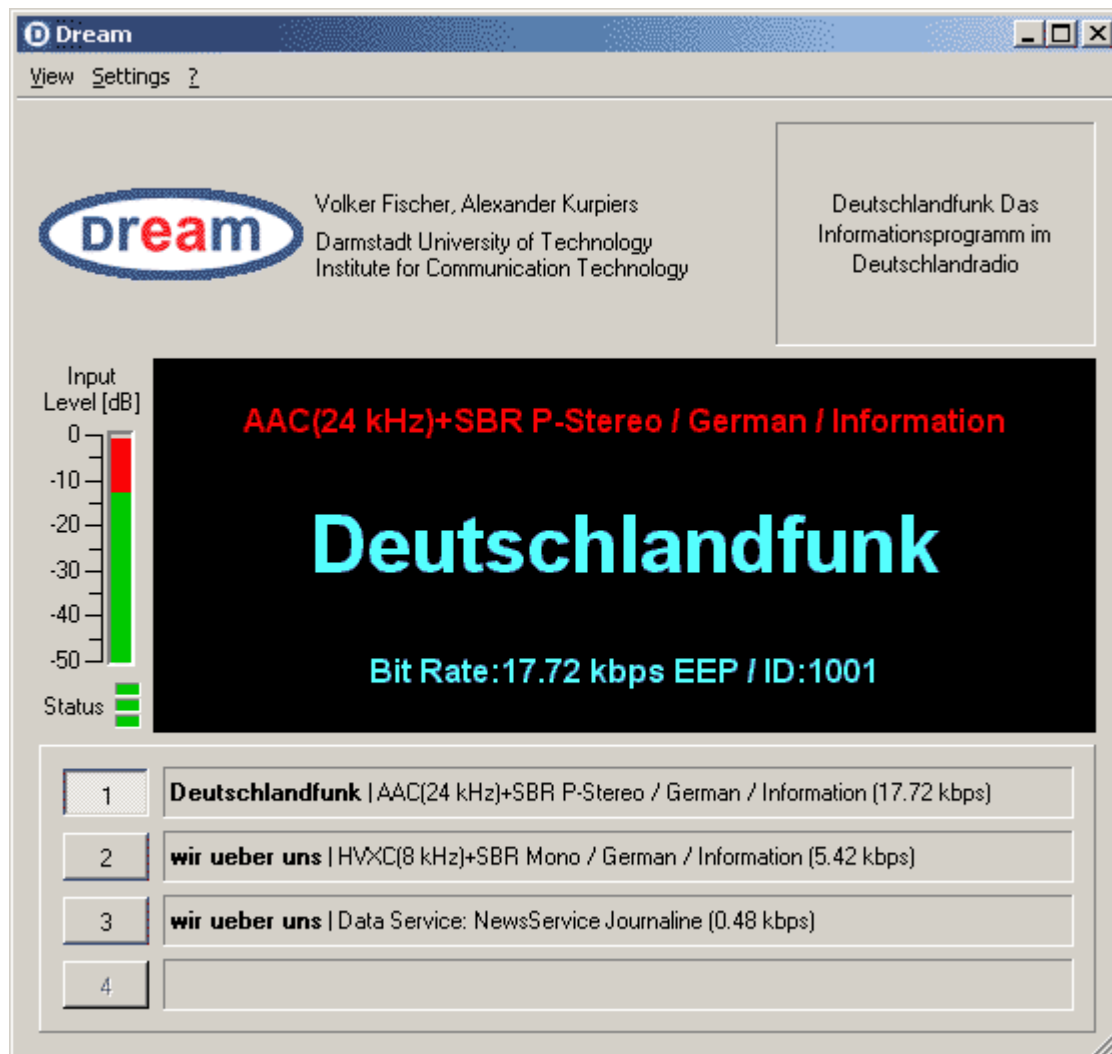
Dream

View Settings ?

Dream

Volker Fischer, Alexander Kurpiers
Darmstadt University of Technology
Institute for Communication Technology

Deutschlandfunk Das Informationsprogramm im Deutschlandradio

Input Level [dB]

0
-10
-20
-30
-40
-50

Status

AAC(24 kHz)+SBR P-Stereo / German / Information

Deutschlandfunk

Bit Rate:17.72 kbps EEP / ID:1001

1 **Deutschlandfunk** | AAC(24 kHz)+SBR P-Stereo / German / Information (17.72 kbps)

2 **wir ueber uns** | HVXC(8 kHz)+SBR Mono / German / Information (5.42 kbps)

3 **wir ueber uns** | Data Service: NewsService Journaline (0.48 kbps)

4